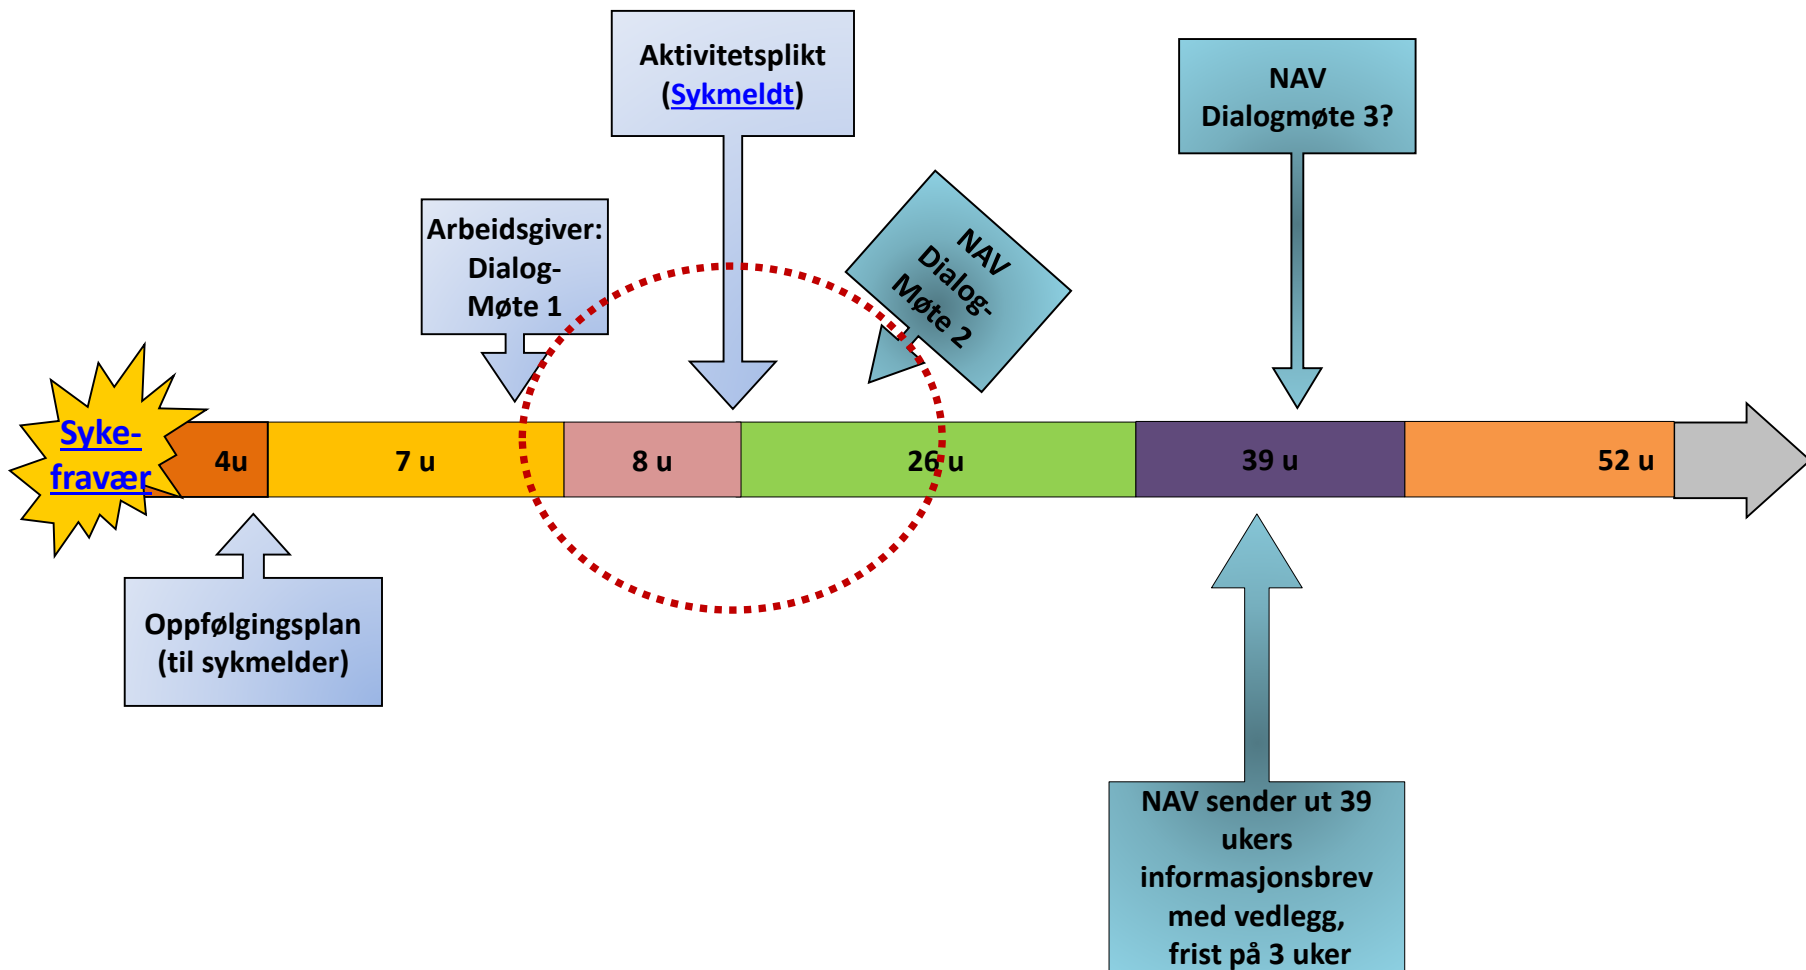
Aktivitetsplikt (Sykmeldt)

NAV Dialogmøte 3?

Arbeidsgiver: Dialog-Møte 1

NAV Dialog-Møte 2

Syke-fravær

4u

7 u

8 u

26 u

39 u

52 u

Oppfølgingsplan (til sykmelder)

NAV sender ut 39 ukers informasjonsbrev med vedlegg, frist på 3 uker